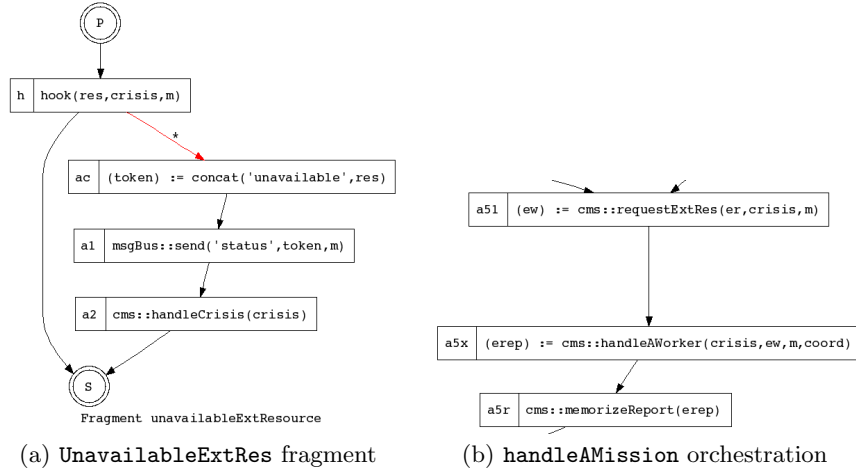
P

h | hook(res,crisis,m)

*

ac | (token) := concat('unavailable',res)

a1 | msgBus::send('status',token,m)

a2 | cms::handleCrisis(crisis)

S

Fragment unavailableExtResource

(a) UnavailableExtRes fragment

a51 | (ew) := cms::requestExtRes(er,crisis,m)

a5x | (erep) := cms::handleAWorker(crisis,ew,m,coord)

a5r | cms::memorizeReport(erep)

(b) handleAMission orchestration